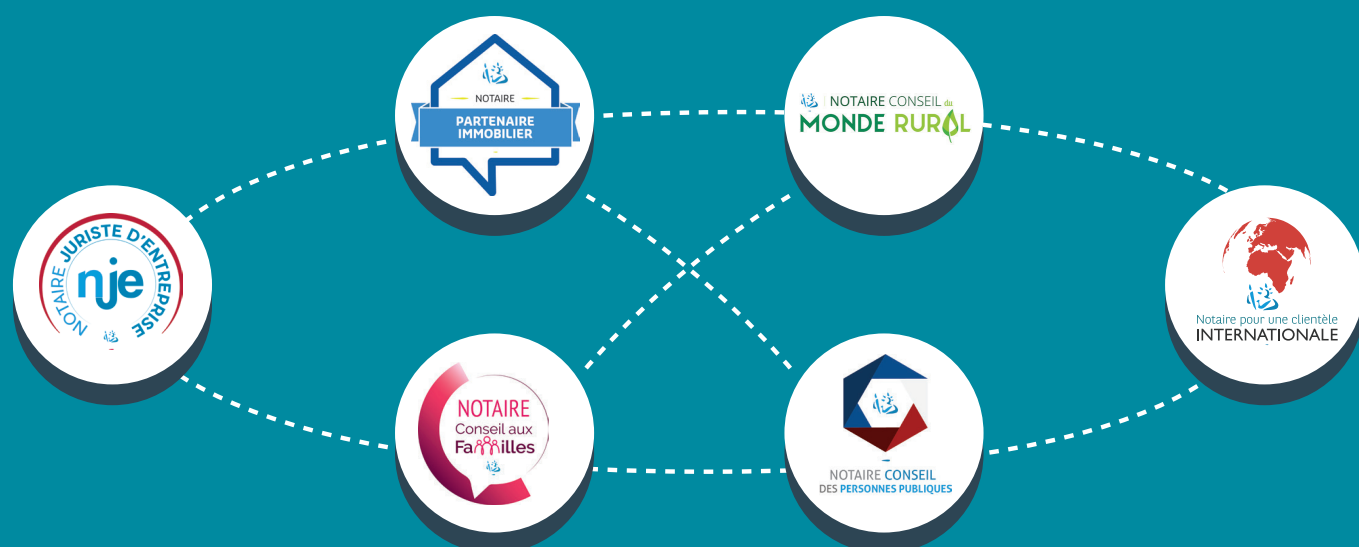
NOTAIRE JURISTE D'ENTREPRISE
nje

NOTAIRE
PARTENAIRE IMMOBILIER

NOTAIRE Conseil aux Familles

NOTAIRE CONSEIL du MONDE RURAL

NOTAIRE CONSEIL DES PERSONNES PUBLIQUES

Notaire pour une clientèle INTERNATIONALE